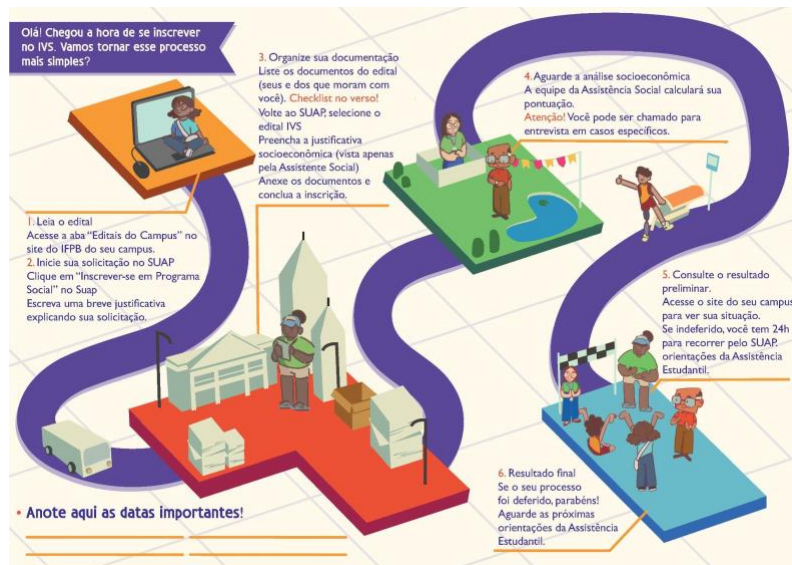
Olá! Chegou a hora de se inscrever no IVS. Vamos tornar esse processo mais simples?

1. Leia o edital
Acesse a aba "Editais do Campus" no site do IFPB do seu campus.
2. Inicie sua solicitação no SUAP
Clique em "Inscrever-se em Programa Social" no Suap
Escreva uma breve justificativa explicando sua solicitação.

3. Organize sua documentação
Liste os documentos do edital (seus e dos que moram com você). Checklist no verso!
Volte ao SUAP, selecione o edital IVS
Preencha a justificativa socioeconômica (vista apenas pela Assistente Social)
Anexe os documentos e conclua a inscrição.

4. Aguarde a análise socioeconômica
A equipe da Assistência Social calculará sua pontuação.
Atenção! Você pode ser chamado para entrevista em casos específicos.

5. Consulte o resultado preliminar.
Acesse o site do seu campus para ver sua situação.
Se indeferido, você tem 24h para recorrer pelo SUAP. orientações da Assistência Estudantil.

6. Resultado final
Se o seu processo foi deferido, parabéns!
Aguarde as próximas orientações da Assistência Estudantil.

• Anote aqui as datas importantes!